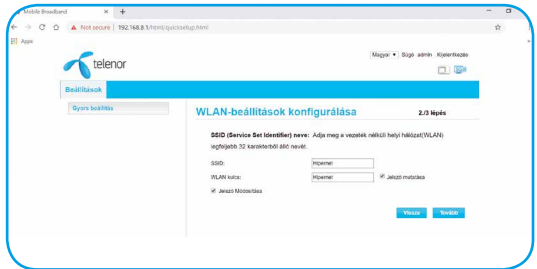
Mobile Broadband ×  +

Not secure | 192.168.8.1/html/quicksetup.html

Apps

Magyar ▾ Súgó admin Kijelentkezés

telenor

Beállítások

Gyors beállítás

WLAN-beállítások konfigurálása

2/3 lépés

SSID (Service Set Identifier) neve: Adja meg a vezeték nélküli helyi hálózat(WLAN) legfeljebb 32 karakterből álló nevét.

SSID: Hiperneí

WLAN kulcs: Hiperneí

Jelszó mutatása

Jelszó Módosítása

Vissza Tovább